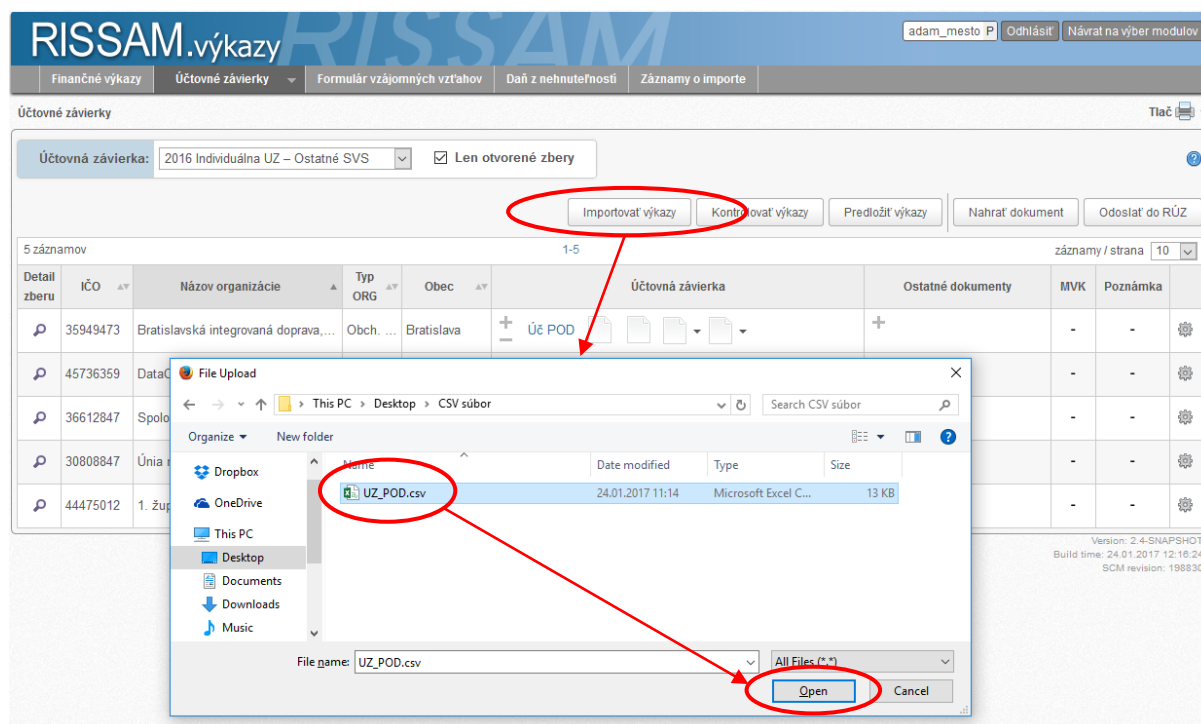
RISSAM.výkazy

adam_mesto P Odhlásiť Návrat na výber modulov

Finančné výkazy | Účtovné závierky | Formulár vzájomných vzťahov | Daň z nehnuteľností | Záznamy o importe

Účtovné závierky

Tlač

Účtovná závierka: 2016 Individuálna UZ – Ostatné SVS

Len otvorené zbery

Importovať výkazy | Kontrolovať výkazy | Predložiť výkazy | Nahrať dokument | Odoslať do RÚZ

5 záznamov

1-5

záznamy / strana 10

| Detail zberu | IČO | Názov organizácie | Typ ORG | Obec | Účtovná závierka | Ostatné dokumenty | MVK | Poznámka |
|---|---|---|---|---|---|---|---|---|
| | 35949473 | Bratislavská integrovaná doprava,... | Obch. ... | Bratislava | Úč POD | | - | - |
| | 45736359 | DataC | | | | | - | - |
| | 36612847 | Spolo | | | | | - | - |
| | 30808847 | Únia | | | | | - | - |
| | 44475012 | 1. žup | | | | | - | - |

Version: 2.4-SNAPSHOT
Build time: 24.01.2017 12:16:24
SCM revision: 198830

File Upload

This PC > Desktop > CSV súbor

Search CSV súbor

Organize ▾ New folder

Dropbox
OneDrive
This PC
Desktop
Documents
Downloads
Music

| Name | Date modified | Type | Size |
|---|---|---|---|
| UZ_POD.csv | 24.01.2017 11:14 | Microsoft Excel C... | 13 KB |

File name: UZ_POD.csv

All Files (*.*)

Open Cancel